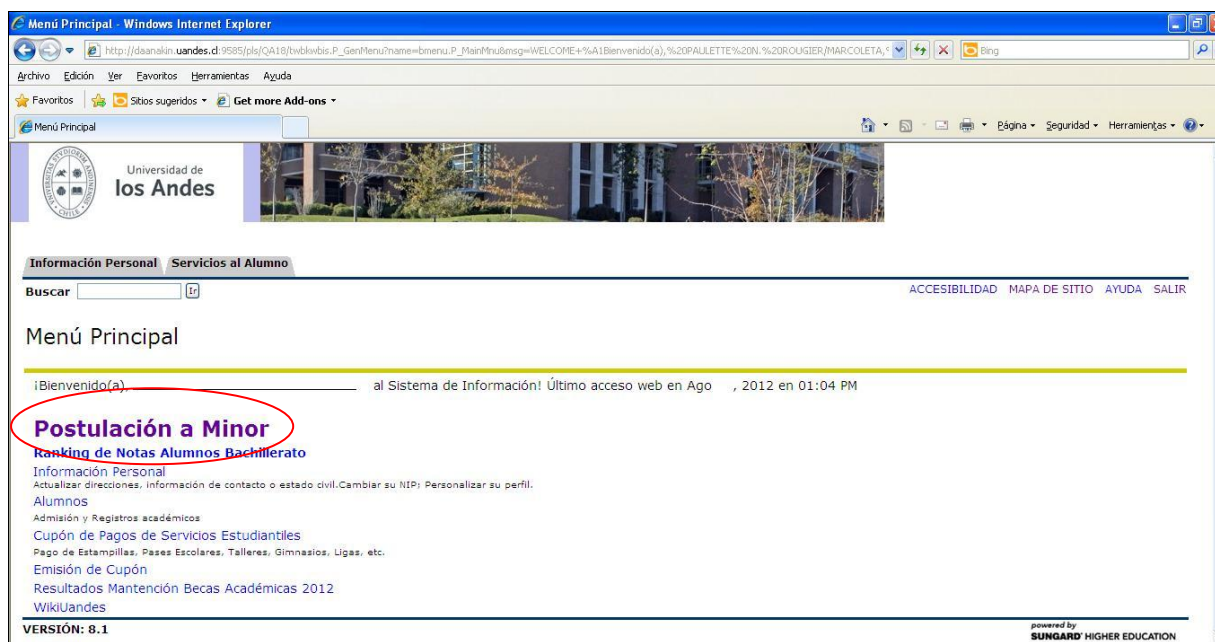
Menú Principal - Windows Internet Explorer

http://daanakin.uandes.cl:9585/pls/QA18/twbkwbis.P_GenMenu?name=bmenu.P_MainMnu&msg=WELCOME+%A1Bienvenido(a),%20PAULETTE%20N.%20ROUGIER/MARCOLETA,

Bing

Archivo Edición Ver Favoritos Herramientas Ayuda

Favoritos Sitios sugeridos Get more Add-ons

Menú Principal

Página Seguridad Herramientas

Universidad de los Andes

Información Personal Servicios al Alumno

Buscar Ir

ACCESIBILIDAD MAPA DE SITIO AYUDA SALIR

Menú Principal

¡Bienvenido(a), al Sistema de Información! Último acceso web en Ago , 2012 en 01:04 PM

Postulación a Minor

Ranking de Notas Alumnos Bachillerato

Información Personal

Actualizar direcciones, información de contacto o estado civil.Cambiar su NIP; Personalizar su perfil.

Alumnos

Admisión y Registros académicos

Cupón de Pagos de Servicios Estudiantiles

Pago de Estampillas, Pases Escolares, Talleres, Gimnasios, Ligas, etc.

Emisión de Cupón

Resultados Mantención Becas Académicas 2012

WikiUandes

VERSIÓN: 8.1

powered by SUNGARD HIGHER EDUCATION